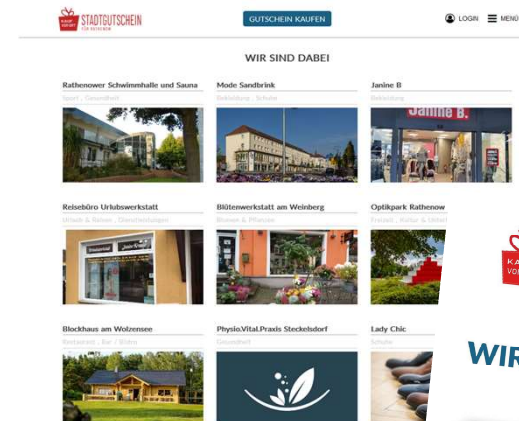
STADTGUTSCHEIN
FÜR RATHENOW

GUTSCHEIN KAUFEN

LOGIN

MENÜ

WIR SIND DABEI

Rathenower Schwimmhalle und Sauna
Sport , Gesundheit

Mode Sandbrink
Bekleidung , Schuhe

Janine B
Bekleidung

Janine B.

Reisebüro Urlubswerkstatt
Urlaub & Reisen , Dienstleistungen

Blütenwerkstatt am Weinberg
Blumen & Pflanzen

Optikpark Rathenow
Freizeit , Kultur & Unterh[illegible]

Blockhaus am Wolzensee
Restaurant , Bar / Bistro

Physio.Vital.Praxis Steckelsdorf
Gesundheit

Lady Chic
Schuhe

KA
VO

WIR